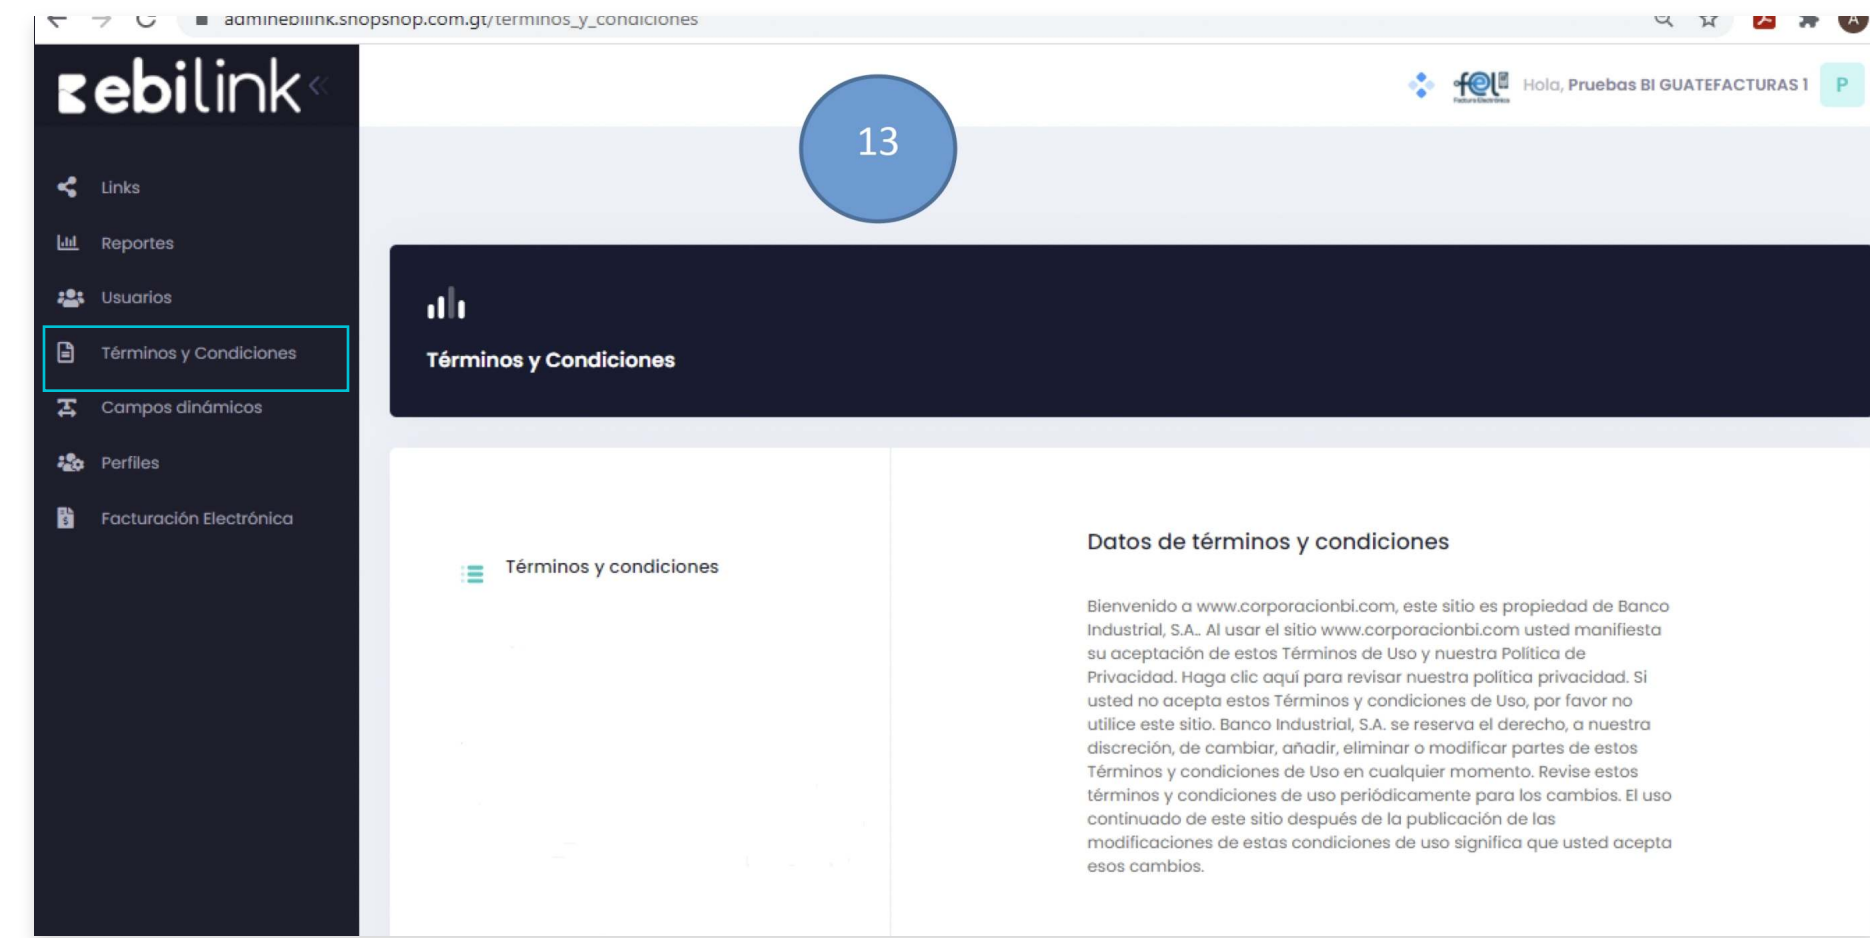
adminebilink.shopshop.com.gt/terminos_y_condiciones

ebilink

Links
Reportes
Usuarios
Términos y Condiciones
Campos dinámicos
Perfiles
Facturación Electrónica

13

fel

Hola, Pruebas BI GUATEFACTURAS 1

P

Términos y Condiciones

Términos y condiciones

Datos de términos y condiciones

Bienvenido a www.corporacionbi.com, este sitio es propiedad de Banco Industrial, S.A.. Al usar el sitio www.corporacionbi.com usted manifiesta su aceptación de estos Términos de Uso y nuestra Política de Privacidad. Haga clic aquí para revisar nuestra política privacidad. Si usted no acepta estos Términos y condiciones de Uso, por favor no utilice este sitio. Banco Industrial, S.A. se reserva el derecho, a nuestra discreción, de cambiar, añadir, eliminar o modificar partes de estos Términos y condiciones de Uso en cualquier momento. Revise estos términos y condiciones de uso periódicamente para los cambios. El uso continuado de este sitio después de la publicación de las modificaciones de estas condiciones de uso significa que usted acepta esos cambios.